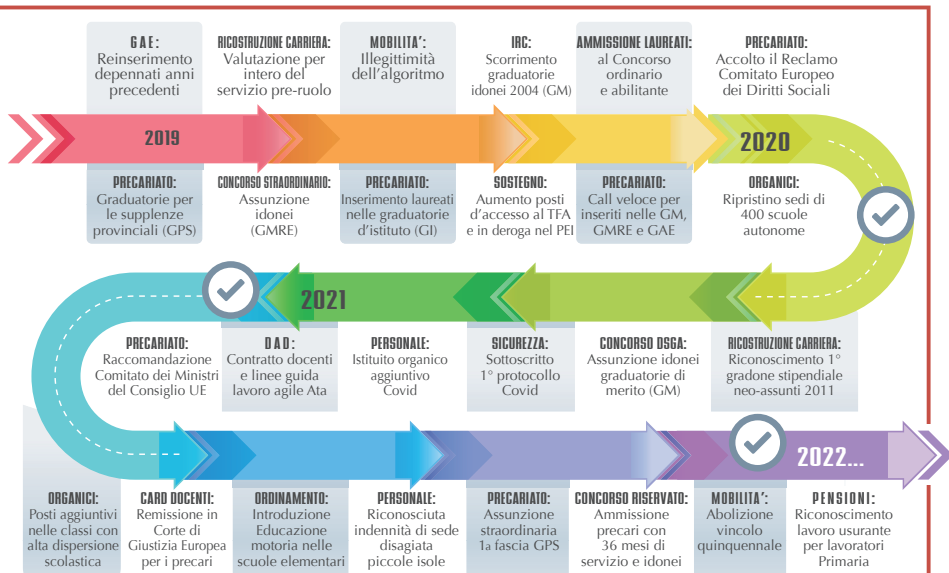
GAE:
Reinserimento depennati anni precedenti

RICOSTRUZIONE CARRIERA:
Valutazione per intero del servizio pre-ruolo

MOBILITA':
Illegittimità dell'algoritmo

IRC:
Scorrimento graduatorie idonei 2004 (GM)

AMMISSIONE LAUREATI:
al Concorso ordinario e abilitante

PRECARIATO:
Accolto il Reclamo Comitato Europeo dei Diritti Sociali

2019

2020

PRECARIATO:
Graduatorie per le supplenze provinciali (GPS)

CONCORSO STRAORDINARIO:
Assunzione idonei (GMRE)

PRECARIATO:
Inserimento laureati nelle graduatorie d'istituto (GI)

SOSTEGNO:
Aumento posti d'accesso al TFA e in deroga nel PEI

PRECARIATO:
Call veloce per inseriti nelle GM, GMRE e GAE

ORGANICI:
Ripristino sedi di 400 scuole autonome

2021

PRECARIATO:
Raccomandazione Comitato dei Ministri del Consiglio UE

DAD:
Contratto docenti e linee guida lavoro agile Ata

PERSONALE:
Istituito organico aggiuntivo Covid

SICUREZZA:
Sottoscritto 1° protocollo Covid

CONCORSO DSGA:
Assunzione idonei graduatorie di merito (GM)

RICOSTRUZIONE CARRIERA:
Riconoscimento 1° gradone stipendiale neo-assunti 2011

2022...

ORGANICI:
Posti aggiuntivi nelle classi con alta dispersione scolastica

CARD DOCENTI:
Remissione in Corte di Giustizia Europea per i precari

ORDINAMENTO:
Introduzione Educazione motoria nelle scuole elementari

PERSONALE:
Riconosciuta indennità di sede disagiata piccole isole

PRECARIATO:
Assunzione straordinaria 1a fascia GPS

CONCORSO RISERVATO:
Ammissione precari con 36 mesi di servizio e idonei

MOBILITA':
Abolizione vincolo quinquennale

PENSIONI:
Riconoscimento lavoro usurante per lavoratori Primaria